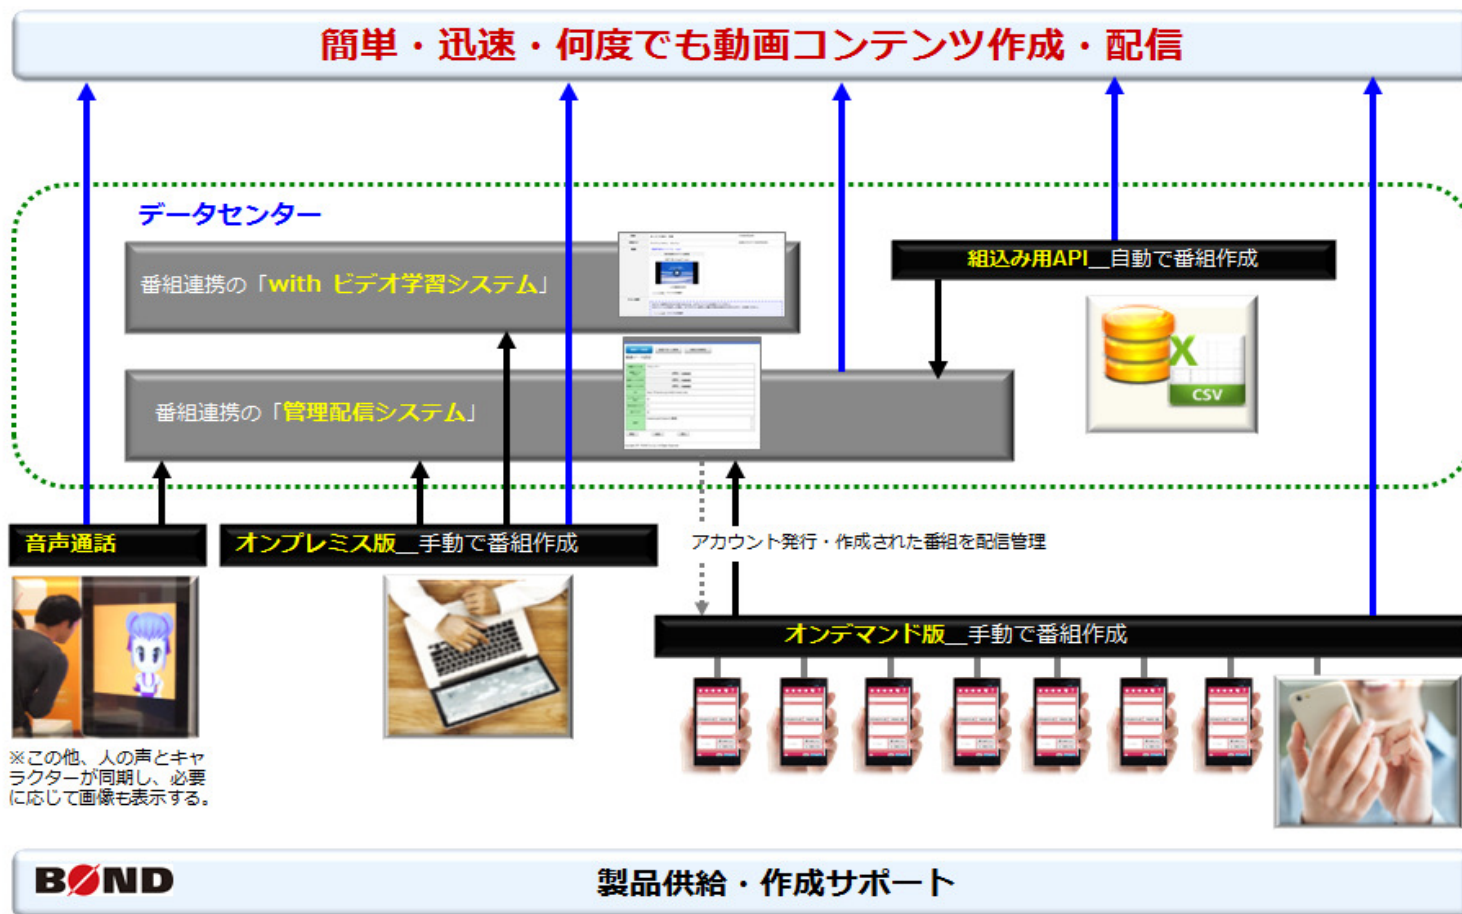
簡単・迅速・何度でも動画コンテンツ作成・配信

データセンター

番組連携の「with ビデオ学習システム」

組込み用API__自動で番組作成

番組連携の「管理配信システム」

CSV

音声通話

オンプレミス版__手動で番組作成

アカウント発行・作成された番組を配信管理

オンデマンド版__手動で番組作成

※この他、人の声とキャラクターが同期し、必要に応じて画像も表示する。

BØND

製品供給・作成サポート